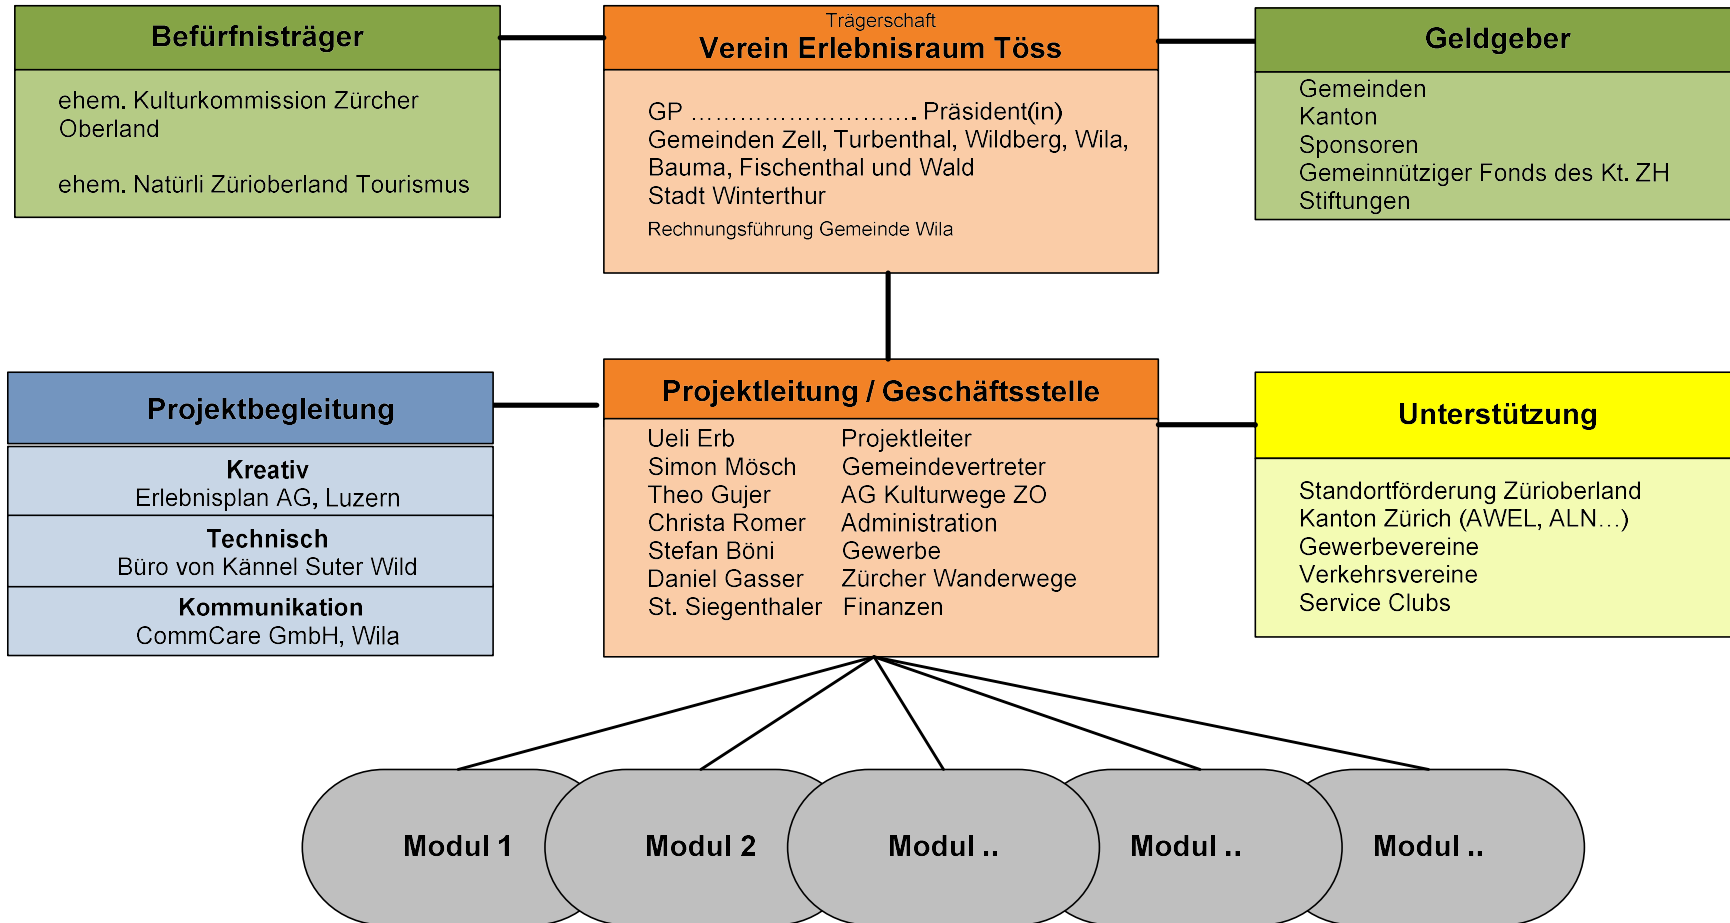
Befürfnisträger

ehem. Kulturkommission Zürcher Oberland

ehem. Natürli Zürioberland Tourismus

Trägerschaft
Verein Erlebnisraum Töss

GP ………………………. Präsident(in)
Gemeinden Zell, Turbenthal, Wildberg, Wila, Bauma, Fischenthal und Wald
Stadt Winterthur
Rechnungsführung Gemeinde Wila

Geldgeber

Gemeinden
Kanton
Sponsoren
Gemeinnütziger Fonds des Kt. ZH
Stiftungen

Projektbegleitung

Kreativ
Erlebnisplan AG, Luzern

Technisch
Büro von Kännel Suter Wild

Kommunikation
CommCare GmbH, Wila

Projektleitung / Geschäftsstelle

| | |
|---|---|
| Ueli Erb | Projektleiter |
| Simon Mösch | Gemeindevertreter |
| Theo Gujer | AG Kulturwege ZO |
| Christa Romer | Administration |
| Stefan Böni | Gewerbe |
| Daniel Gasser | Zürcher Wanderwege |
| St. Siegenthaler | Finanzen |

Unterstützung

Standortförderung Züerioberland
Kanton Zürich (AWEL, ALN…)
Gewerbevereine
Verkehrsvereine
Service Clubs

Modul 1
Modul 2
Modul ..
Modul ..
Modul ..